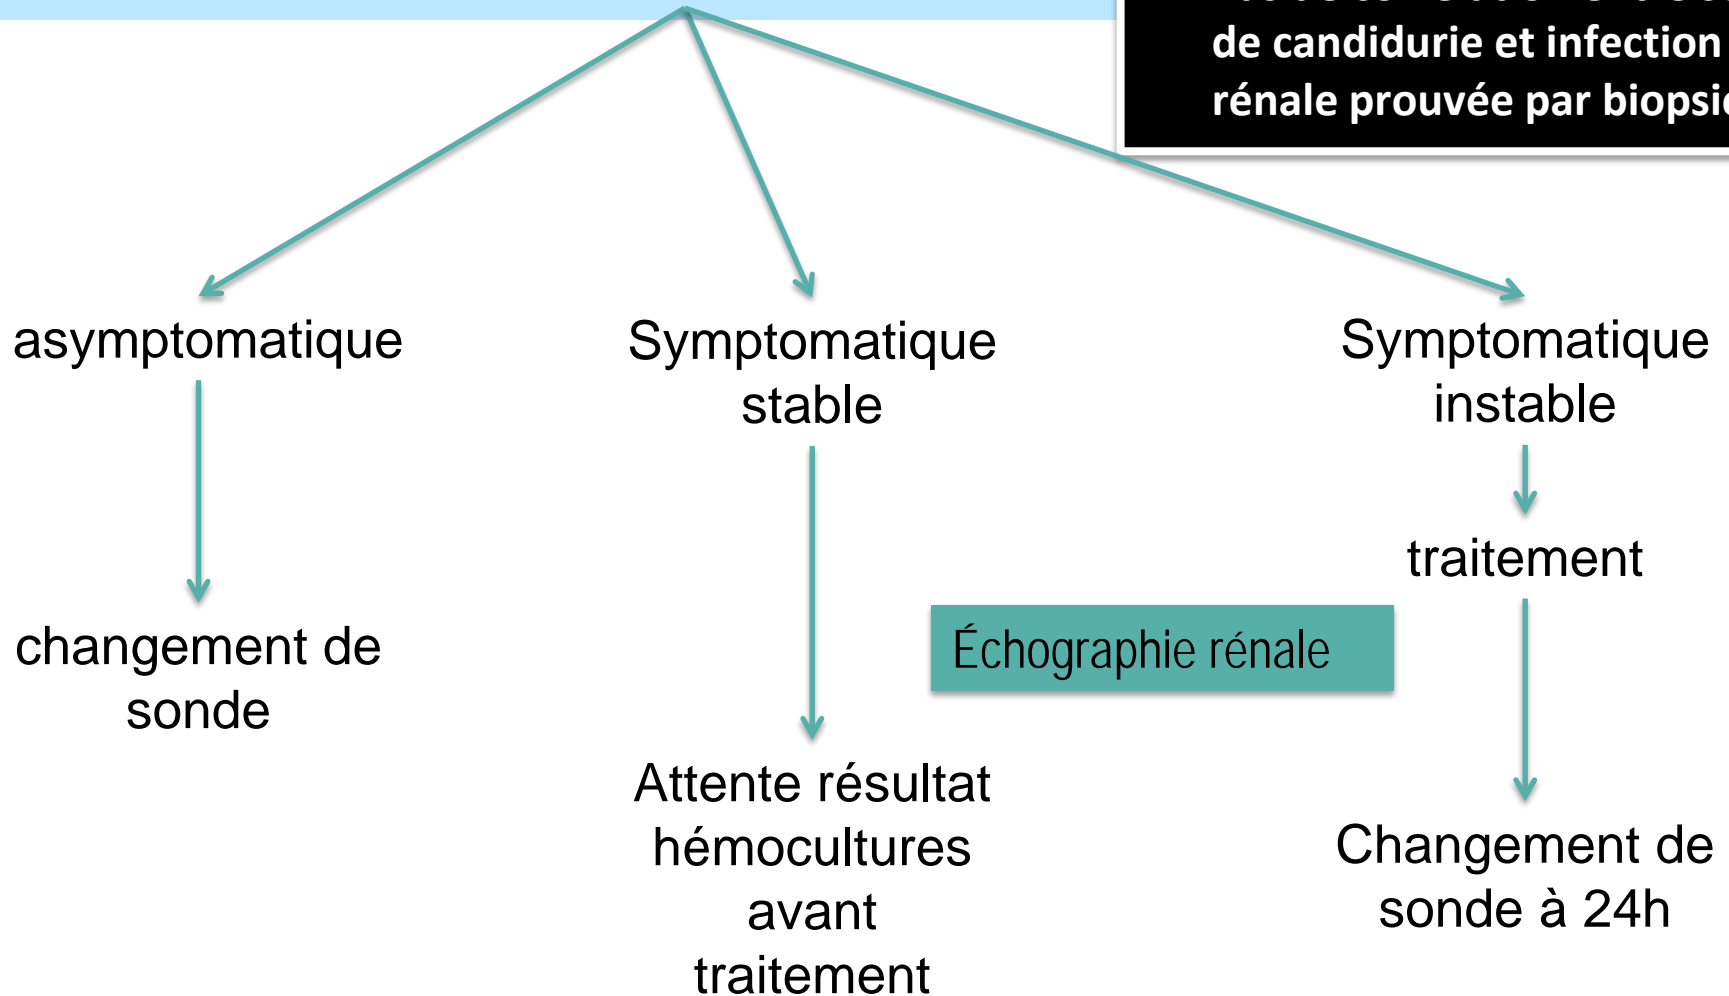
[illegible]
de candidurie et infection
rénale prouvée par biopsi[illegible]

asymptomatique

Symptomatique stable

Symptomatique instable

traitement

changement de sonde

Échographie rénale

Attente résultat hémocultures avant traitement

Changement de sonde à 24h